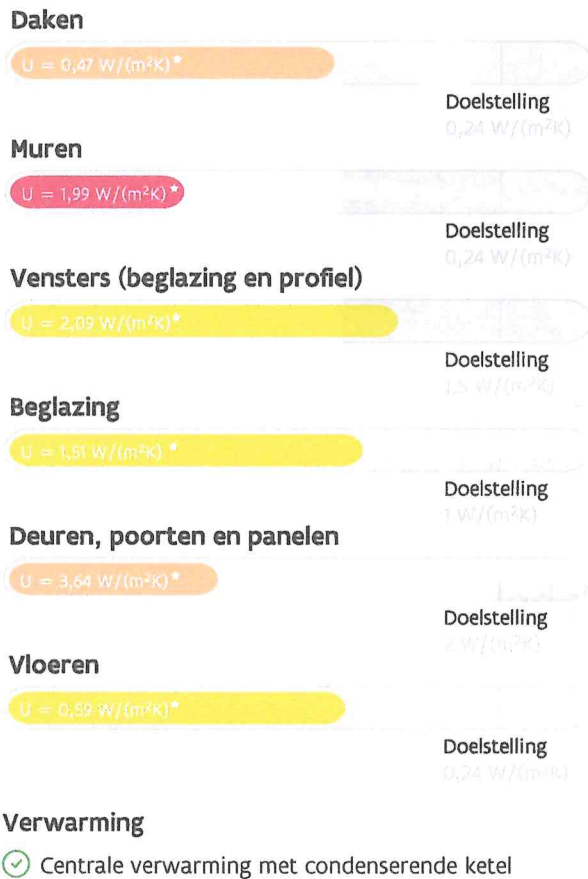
Daken

U = 0,47 W/(m²K)*

Doelstelling
0,24 W/(m²K)

Muren

U = 1,99 W/(m²K)*

Doelstelling
0,24 W/(m²K)

Vensters (beglazing en profiel)

U = 2,09 W/(m²K)*

Doelstelling
1,5 W/(m²K)

Beglazing

U = 1,51 W/(m²K)*

Doelstelling
1 W/(m²K)

Deuren, poorten en panelen

U = 3,64 W/(m²K)*

Doelstelling
2 W/(m²K)

Vloeren

U = 0,59 W/(m²K)*

Doelstelling
0,24 W/(m²K)

Verwarming

Centrale verwarming met condenserende ketel